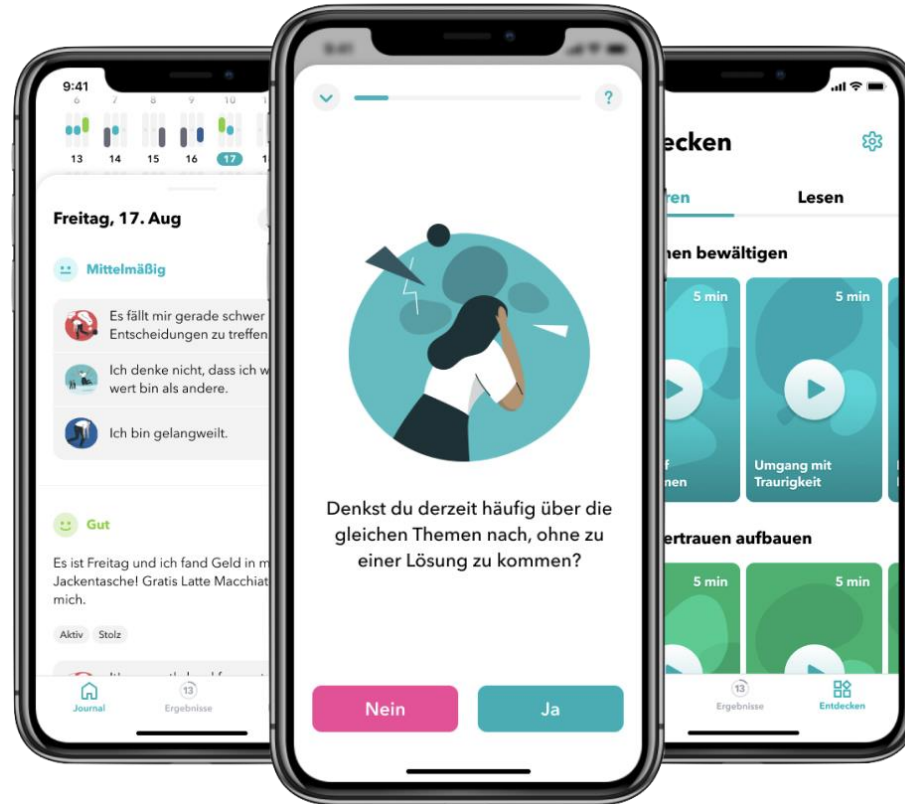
9:41
6 7 8 9 10
13 14 15 16 17 1

Freitag, 17. Aug

Mittelmäßig

Es fällt mir gerade schwer Entscheidungen zu treffen

Ich denke nicht, dass ich w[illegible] wert bin als andere.

Ich bin gelangweilt.

Gut

Es ist Freitag und ich fand Geld in m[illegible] Jackentasche! Gratis Latte Macchiat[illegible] mich.

Aktiv Stolz

Journal
13
Ergebnisse

Denkst du derzeit häufig über die gleichen Themen nach, ohne zu einer Lösung zu kommen?

Nein
Ja

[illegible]ecken

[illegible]ren
Lesen

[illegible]nen bewältigen

5 min
5 min

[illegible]f
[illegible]nen

Umgang mit Traurigkeit

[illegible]ertrauen aufbauen

5 min
5 min

13
Ergebnisse
Entdecken